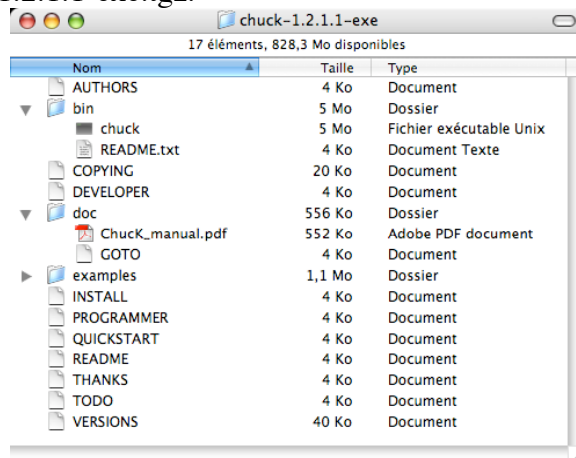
chuck-1.2.1.1-exe

17 éléments, 828,3 Mo disponibles

| Nom | Taille | Type |
|---|---|---|
| AUTHORS | 4 Ko | Document |
| bin | 5 Mo | Dossier |
| chuck | 5 Mo | Fichier exécutable Unix |
| README.txt | 4 Ko | Document Texte |
| COPYING | 20 Ko | Document |
| DEVELOPER | 4 Ko | Document |
| doc | 556 Ko | Dossier |
| ChucK_manual.pdf | 552 Ko | Adobe PDF document |
| GOTO | 4 Ko | Document |
| examples | 1,1 Mo | Dossier |
| INSTALL | 4 Ko | Document |
| PROGRAMMER | 4 Ko | Document |
| QUICKSTART | 4 Ko | Document |
| README | 4 Ko | Document |
| THANKS | 4 Ko | Document |
| TODO | 4 Ko | Document |
| VERSIONS | 40 Ko | Document |